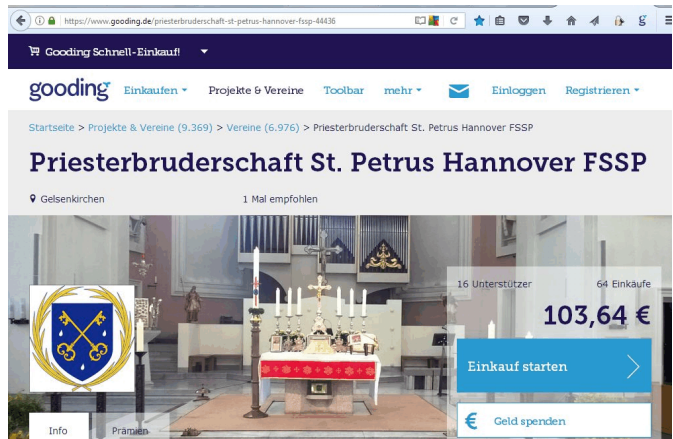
https://www.gooding.de/priesterbruderschaft-st-petrus-hannover-fssp-44436

Gooding Schnell-Einkauf!

gooding Einkaufen Projekte & Vereine Toolbar mehr Einloggen Registrieren

Startseite > Projekte & Vereine (9.369) > Vereine (6.976) > Priesterbruderschaft St. Petrus Hannover FSSP

Priesterbruderschaft St. Petrus Hannover FSSP

Gelsenkirchen

1 Mal empfohlen

16 Unterstützer

64 Einkäufe

103,64 €

Einkauf starten

€ Geld spenden

Info

Prämien